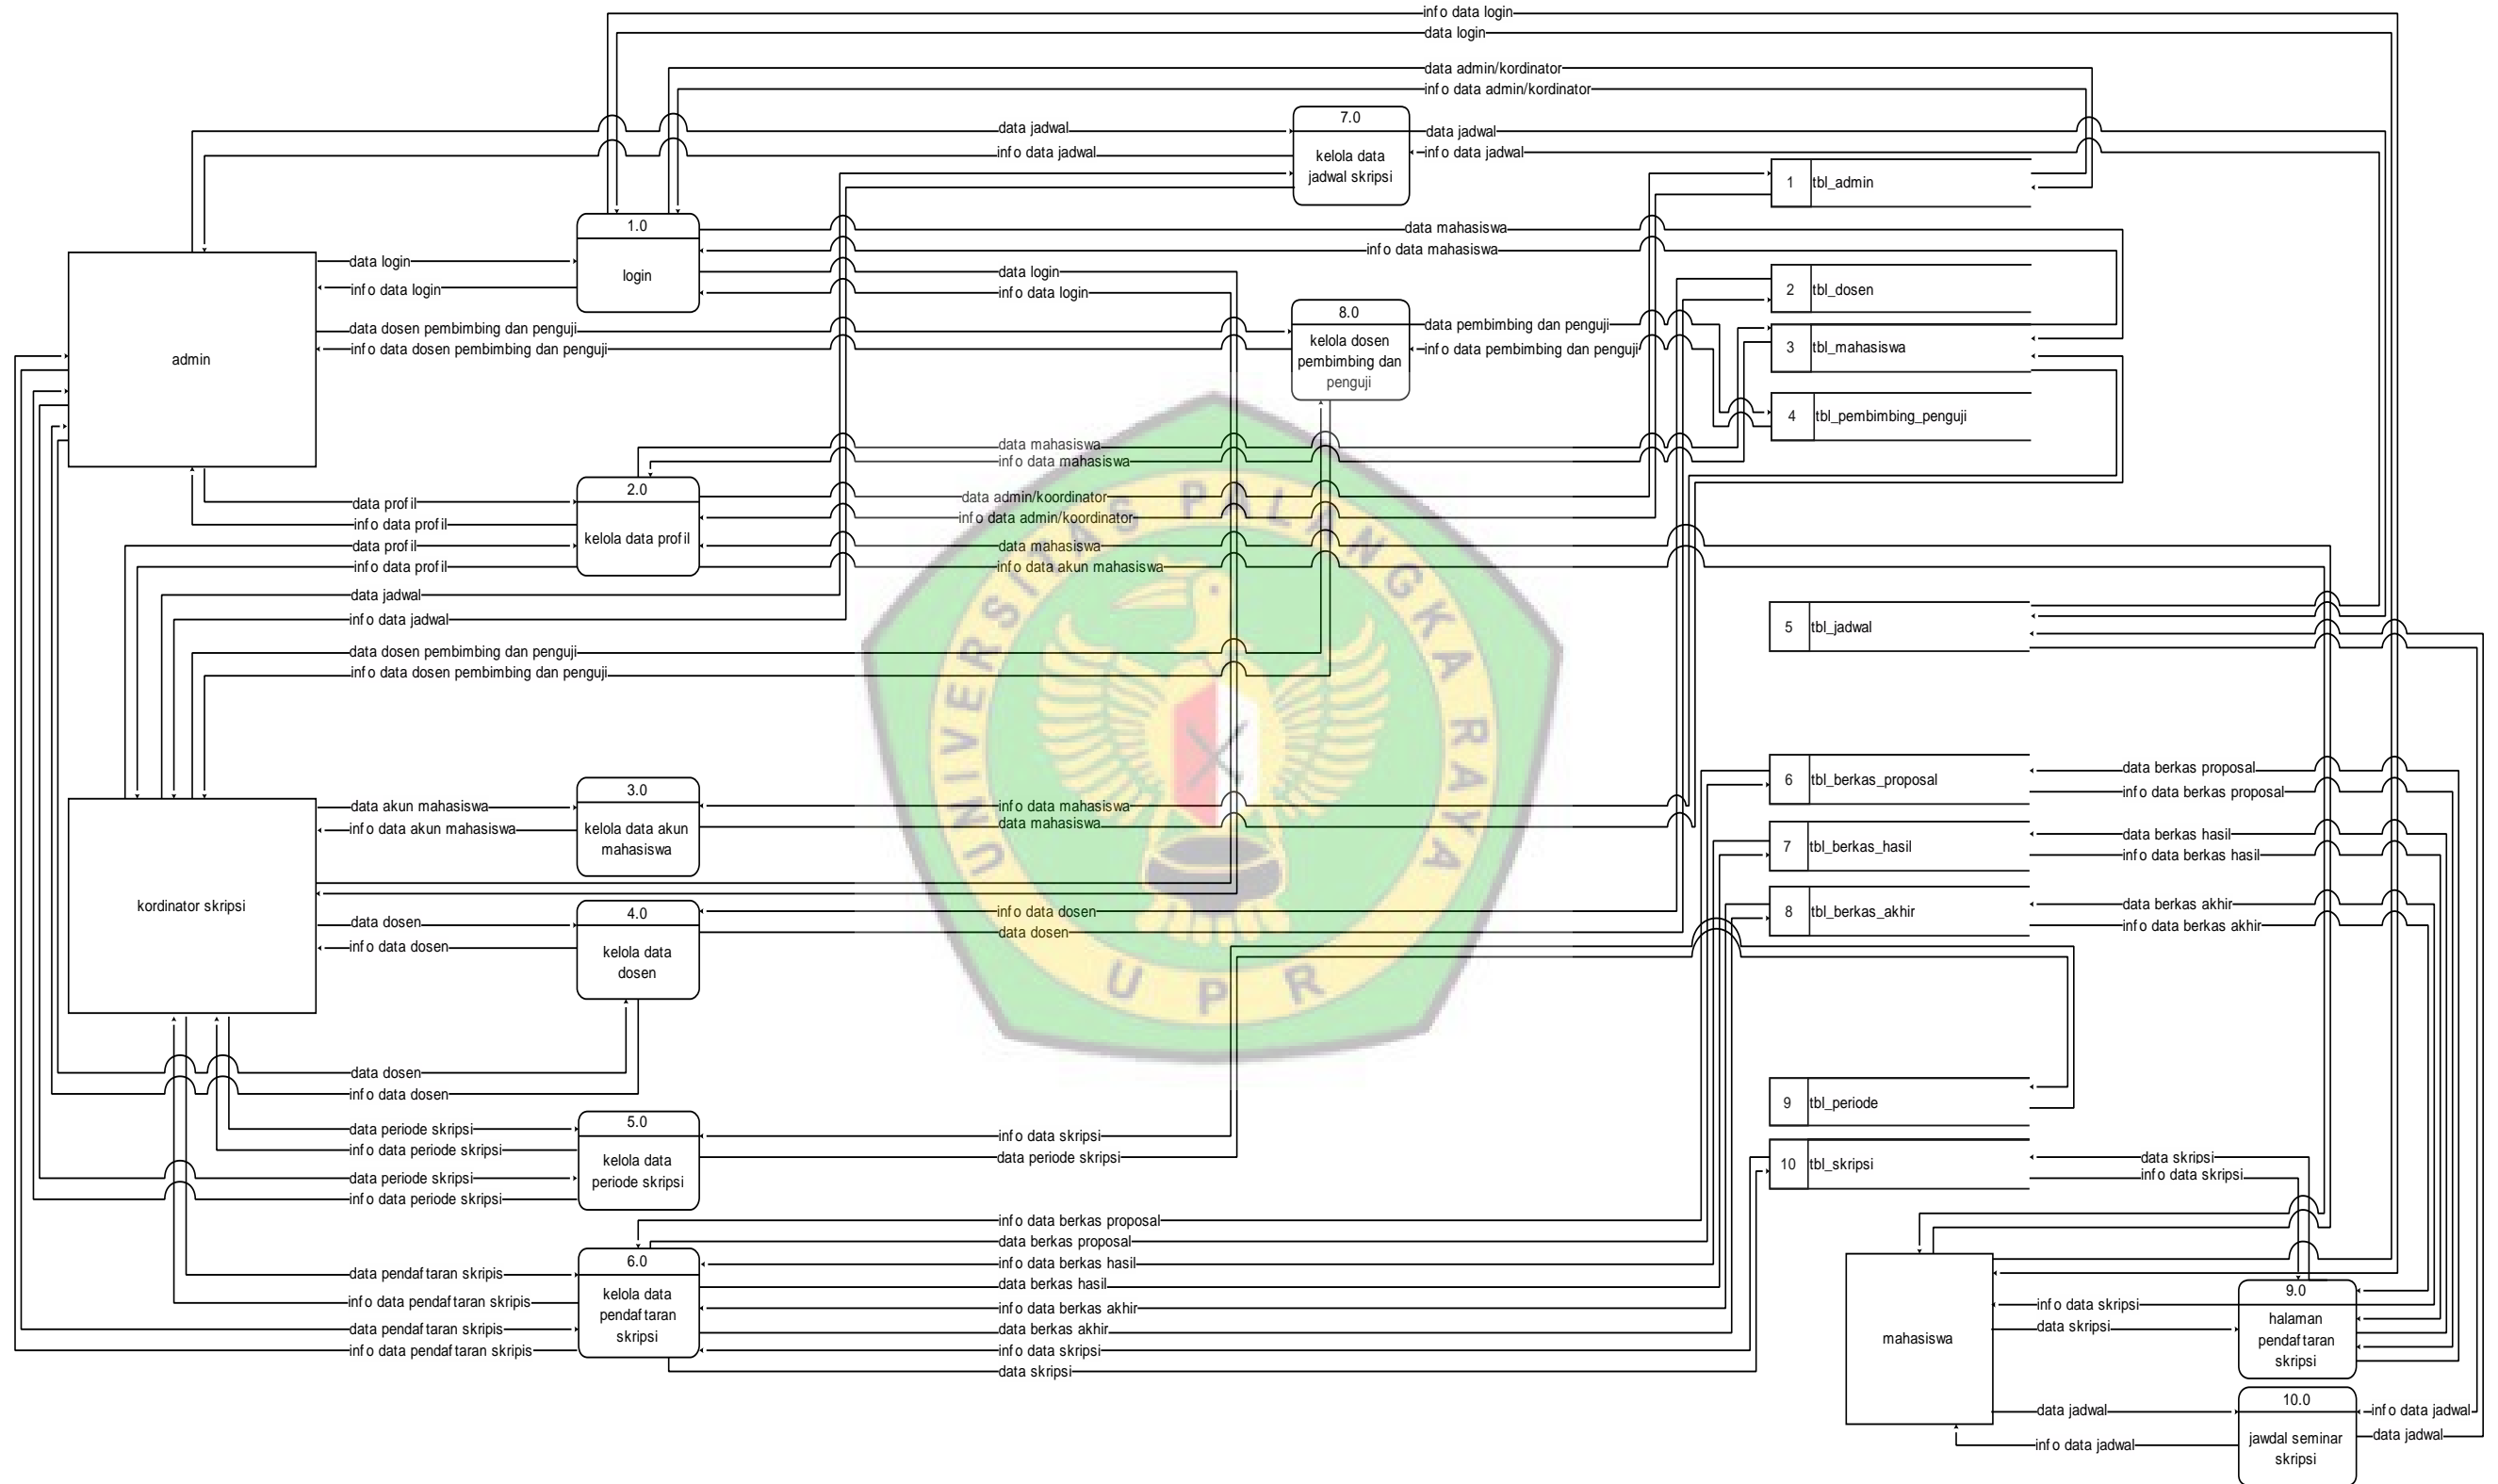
info data login
data login
data admin/kordinator
info data admin/kordinator
data jadwal
info data jadwal
7.0
kelola data jadwal skripsi
data jadwal
info data jadwal
1 tbl_admin
1.0
login
data mahasiswa
info data mahasiswa
admin
data login
info data login
data login
info data login
2 tbl_dosen
data dosen pembimbing dan penguji
info data dosen pembimbing dan penguji
8.0
kelola dosen pembimbing dan penguji
data pembimbing dan penguji
info data pembimbing dan penguji
3 tbl_mahasiswa
4 tbl_pembimbing_penguji
data mahasiswa
info data mahasiswa
2.0
kelola data profil
data profil
info data profil
data admin/koordinator
info data admin/koordinator
data profil
info data profil
data mahasiswa
info data akun mahasiswa
data jadwal
info data jadwal
5 tbl_jadwal
data dosen pembimbing dan penguji
info data dosen pembimbing dan penguji
6 tbl_berkas_proposal
data berkas proposal
info data berkas proposal
3.0
kelola data akun mahasiswa
data akun mahasiswa
info data akun mahasiswa
info data mahasiswa
data mahasiswa
7 tbl_berkas_hasil
data berkas hasil
info data berkas hasil
kordinator skripsi
8 tbl_berkas_akhir
data berkas akhir
info data berkas akhir
4.0
kelola data dosen
data dosen
info data dosen
info data dosen
data dosen
data dosen
info data dosen
9 tbl_periode
5.0
kelola data periode skripsi
data periode skripsi
info data periode skripsi
info data skripsi
data periode skripsi
10 tbl_skripsi
data skripsi
info data skripsi
data periode skripsi
info data periode skripsi
info data berkas proposal
data berkas proposal
6.0
kelola data pendaftaran skripsi
info data berkas hasil
data berkas hasil
data pendaftaran skripis
info data pendaftaran skripis
info data berkas akhir
data berkas akhir
data pendaftaran skripis
info data pendaftaran skripis
info data skripsi
data skripsi
mahasiswa
9.0
halaman pendaftaran skripsi
info data skripsi
data skripsi
10.0
jawdal seminar skripsi
data jadwal
info data jadwal
info data jadwal
data jadwal